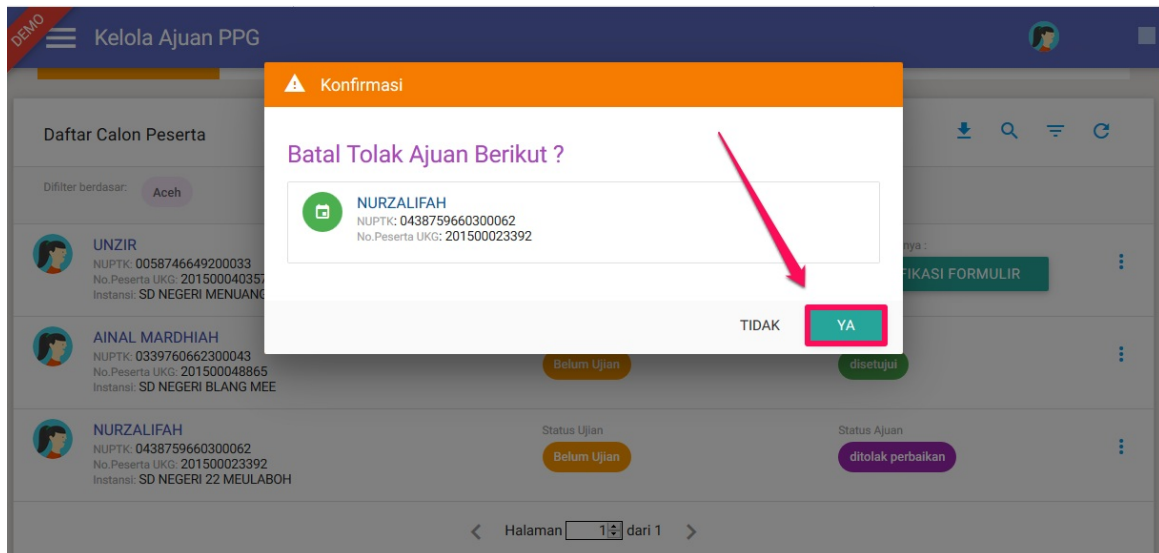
DEMO

Kelola Ajuan PPG

Daftar Calon Peserta

Difilter berdasar: Aceh

UNZIR
NUPTK: 0058746649200033
No.Peserta UKG: 201500040357
Instansi: SD NEGERI MENUANG

...nya :
...FIKASI FORMULIR

AINAL MARDHIAH
NUPTK: 0339760662300043
No.Peserta UKG: 201500048865
Instansi: SD NEGERI BLANG MEE

Belum Ujian

disetujui

NURZALIFAH
NUPTK: 0438759660300062
No.Peserta UKG: 201500023392
Instansi: SD NEGERI 22 MEULABOH

Status Ujian
Belum Ujian

Status Ajuan
ditolak perbaikan

Halaman 1 dari 1

Konfirmasi

Batal Tolak Ajuan Berikut ?

NURZALIFAH
NUPTK: 0438759660300062
No.Peserta UKG: 201500023392

TIDAK

YA